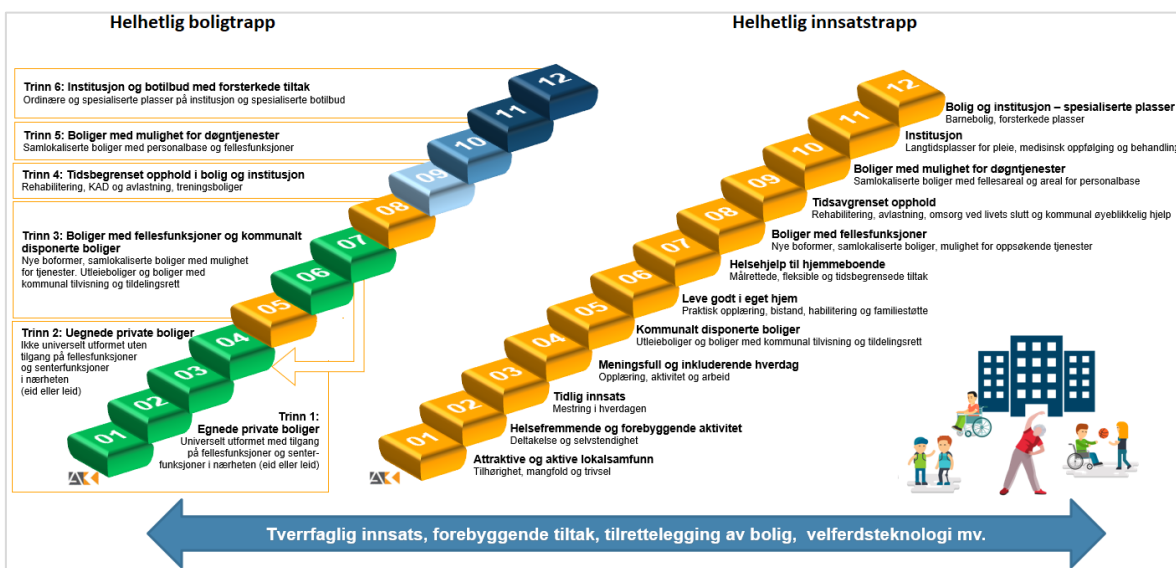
Helhetlig boligtrapp

Trinn 6: Institusjon og botilbud med forsterkede tiltak
Ordinære og spesialiserte plasser på institusjon og spesialiserte botilbud

Trinn 5: Boliger med mulighet for døgntjenester
Samlokaliserte boliger med personalbase og fellesfunksjoner

Trinn 4: Tidsbegrenset opphold i bolig og institusjon
Rehabilitering, KAD og avlastning, treningsboliger

Trinn 3: Boliger med fellesfunksjoner og kommunalt disponerte boliger
Nye boformer, samlokaliserte boliger med mulighet for tjenester. Utleieboliger og boliger med kommunal tilvisning og tildelingsrett

Trinn 2: Uegnede private boliger
Ikke universelt utformet uten tilgang på fellesfunksjoner og senterfunksjoner i nærheten (eid eller leid)

Trinn 1:
Egnede private boliger
Universelt utformet med tilgang på fellesfunksjoner og senterfunksjoner i nærheten (eid eller leid)

01 02 03 04 05 06 07 08 09 10 11 12

Helhetlig innsatstrapp

Bolig og institusjon – spesialiserte plasser
Barnebolig, forsterkede plasser

Institusjon
Langtidsplasser for pleie, medisinsk oppfølging og behandling

Boliger med mulighet for døgntjenester
Samlokaliserte boliger med fellesareal og areal for personalbase

Tidsavgrenset opphold
Rehabilitering, avlastning, omsorg ved livets slutt og kommunal øyeblikkelig hjelp

Boliger med fellesfunksjoner
Nye boformer, samlokaliserte boliger, mulighet for oppsøkende tjenester

Helsehjelp til hjemmeboende
Målrettede, fleksible og tidsbegrensede tiltak

Leve godt i eget hjem
Praktisk opplæring, bistand, habilitering og familiestøtte

Kommunalt disponerte boliger
Utleieboliger og boliger med kommunal tilvisning og tildelingsrett

Meningsfull og inkluderende hverdag
Opplæring, aktivitet og arbeid

Tidlig innsats
Mestring i hverdagen

Helsefremmende og forebyggende aktivitet
Deltakelse og selvstendighet

Attraktive og aktive lokalsamfunn
Tilhørighet, mangfold og trivsel

01 02 03 04 05 06 07 08 09 10 11 12

Tverrfaglig innsats, forebyggende tiltak, tilrettelegging av bolig, velferdsteknologi mv.